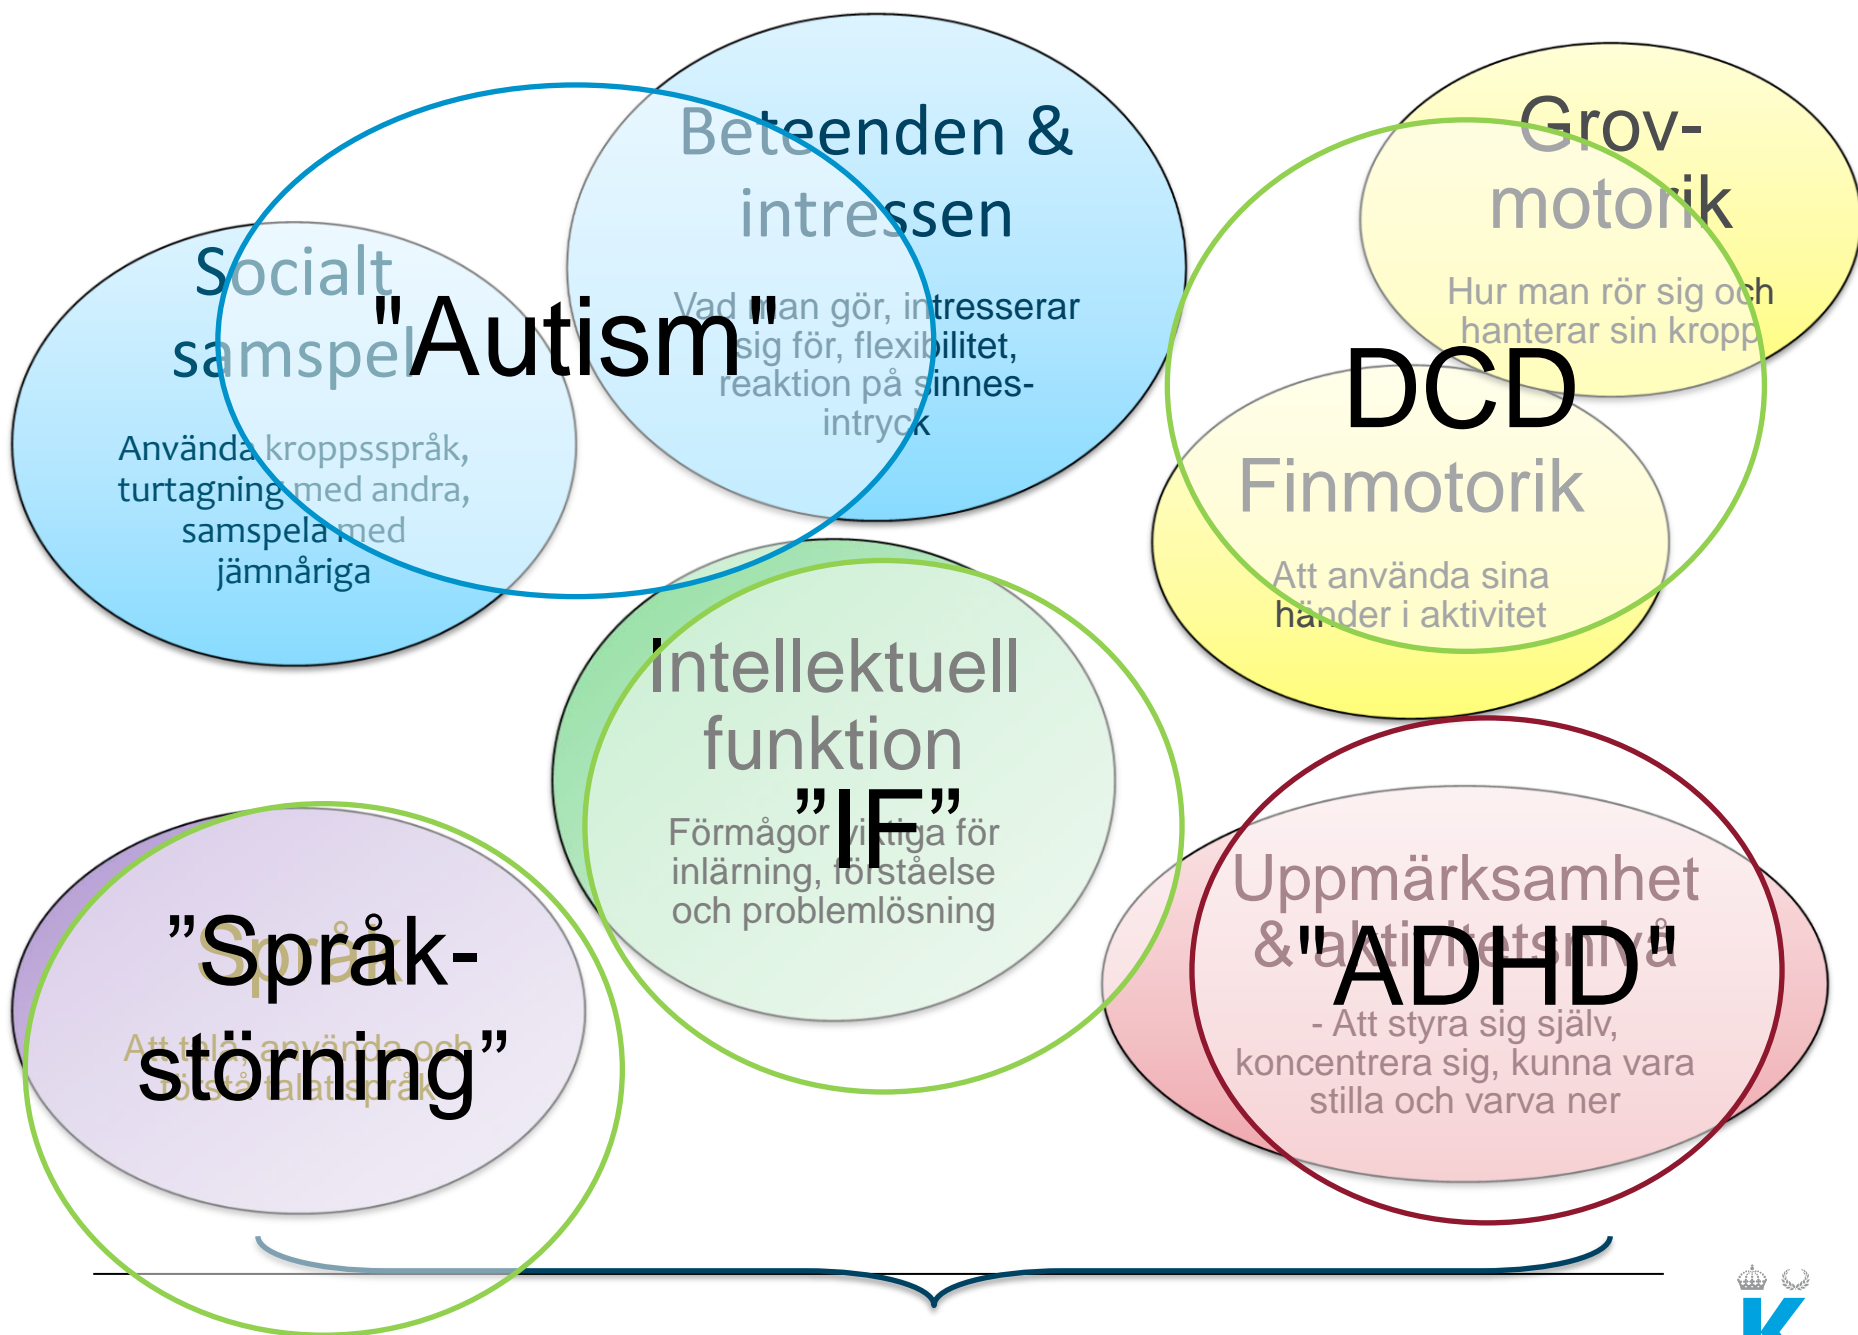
Beteenden & intressen

Vad man gör, intresserar sig för, flexibilitet, reaktion på sinnes-intryck

Socialt samspel

"Autism"

Använda kroppsspråk, turtagning med andra, samspela med jämnåriga

Grov-motorik

Hur man rör sig och hanterar sin kropp

DCD

Finmotorik

Att använda sina händer i aktivitet

Intellektuell funktion

"IF"

Förmågor viktiga för inlärning, förståelse och problemlösning

Språk

"Språk-störning"

Att tala, använda och förstå talat språk

Uppmärksamhet & aktivitetsnivå

"ADHD"

- Att styra sig själv, koncentrera sig, kunna vara stilla och varva ner